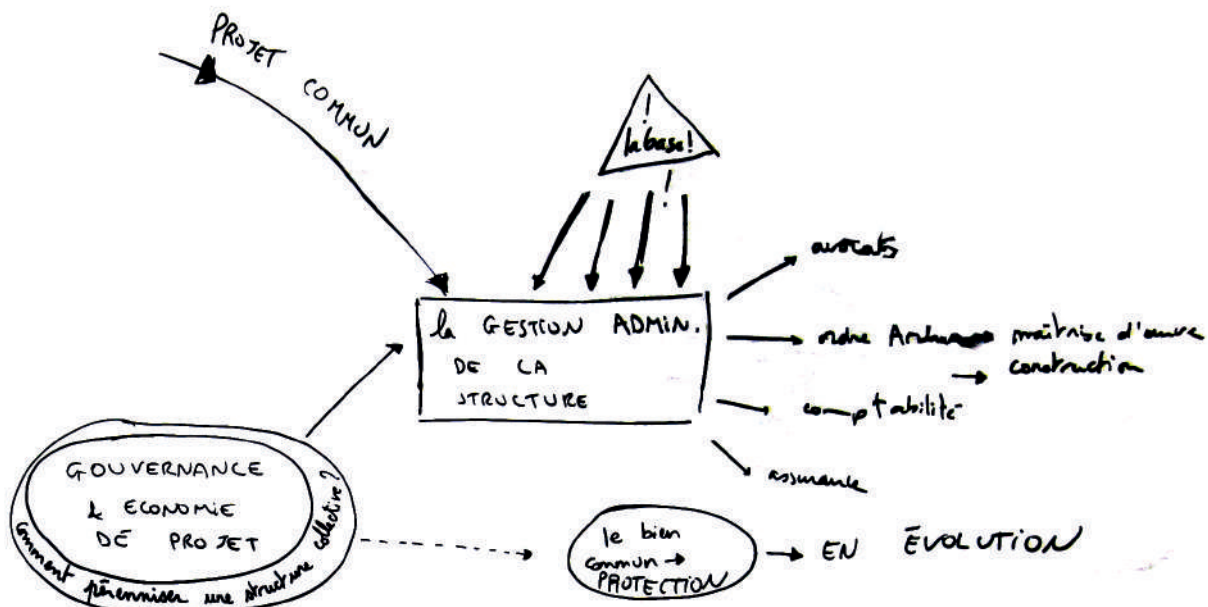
PROJET COMMUN

!
la base!
!

la GESTION ADMIN. DE LA STRUCTURE

avocats

ordre Architectes maîtrise d'œuvre
construction

comptabilité

assurance

GOUVERNANCE & ECONOMIE DE PROJET

comment pérenniser une structure collective ?

le bien commun → PROTECTION

→ EN ÉVOLUTION